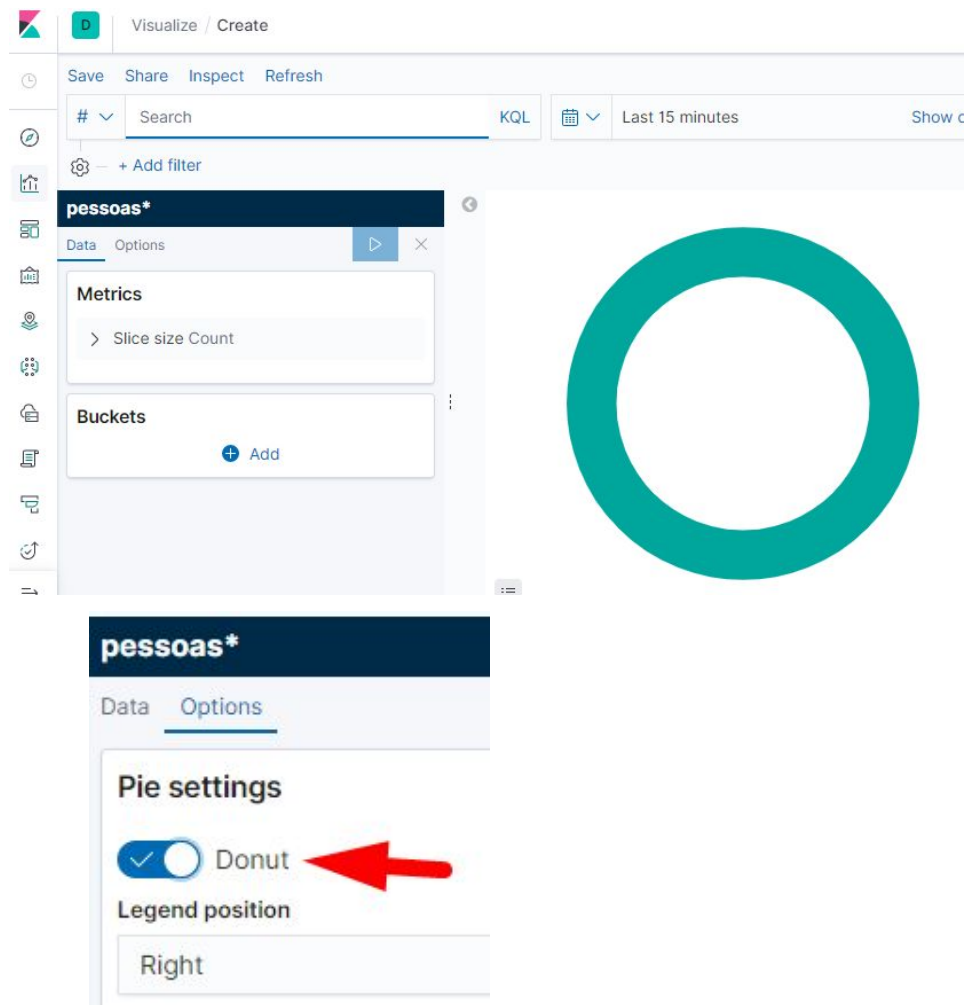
D Visualize / Create

Save Share Inspect Refresh

# Search KQL Last 15 minutes Show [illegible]

+ Add filter

pessoas*

Data Options

Metrics

Slice size Count

Buckets

Add

pessoas*

Data Options

Pie settings

Donut

Legend position

Right